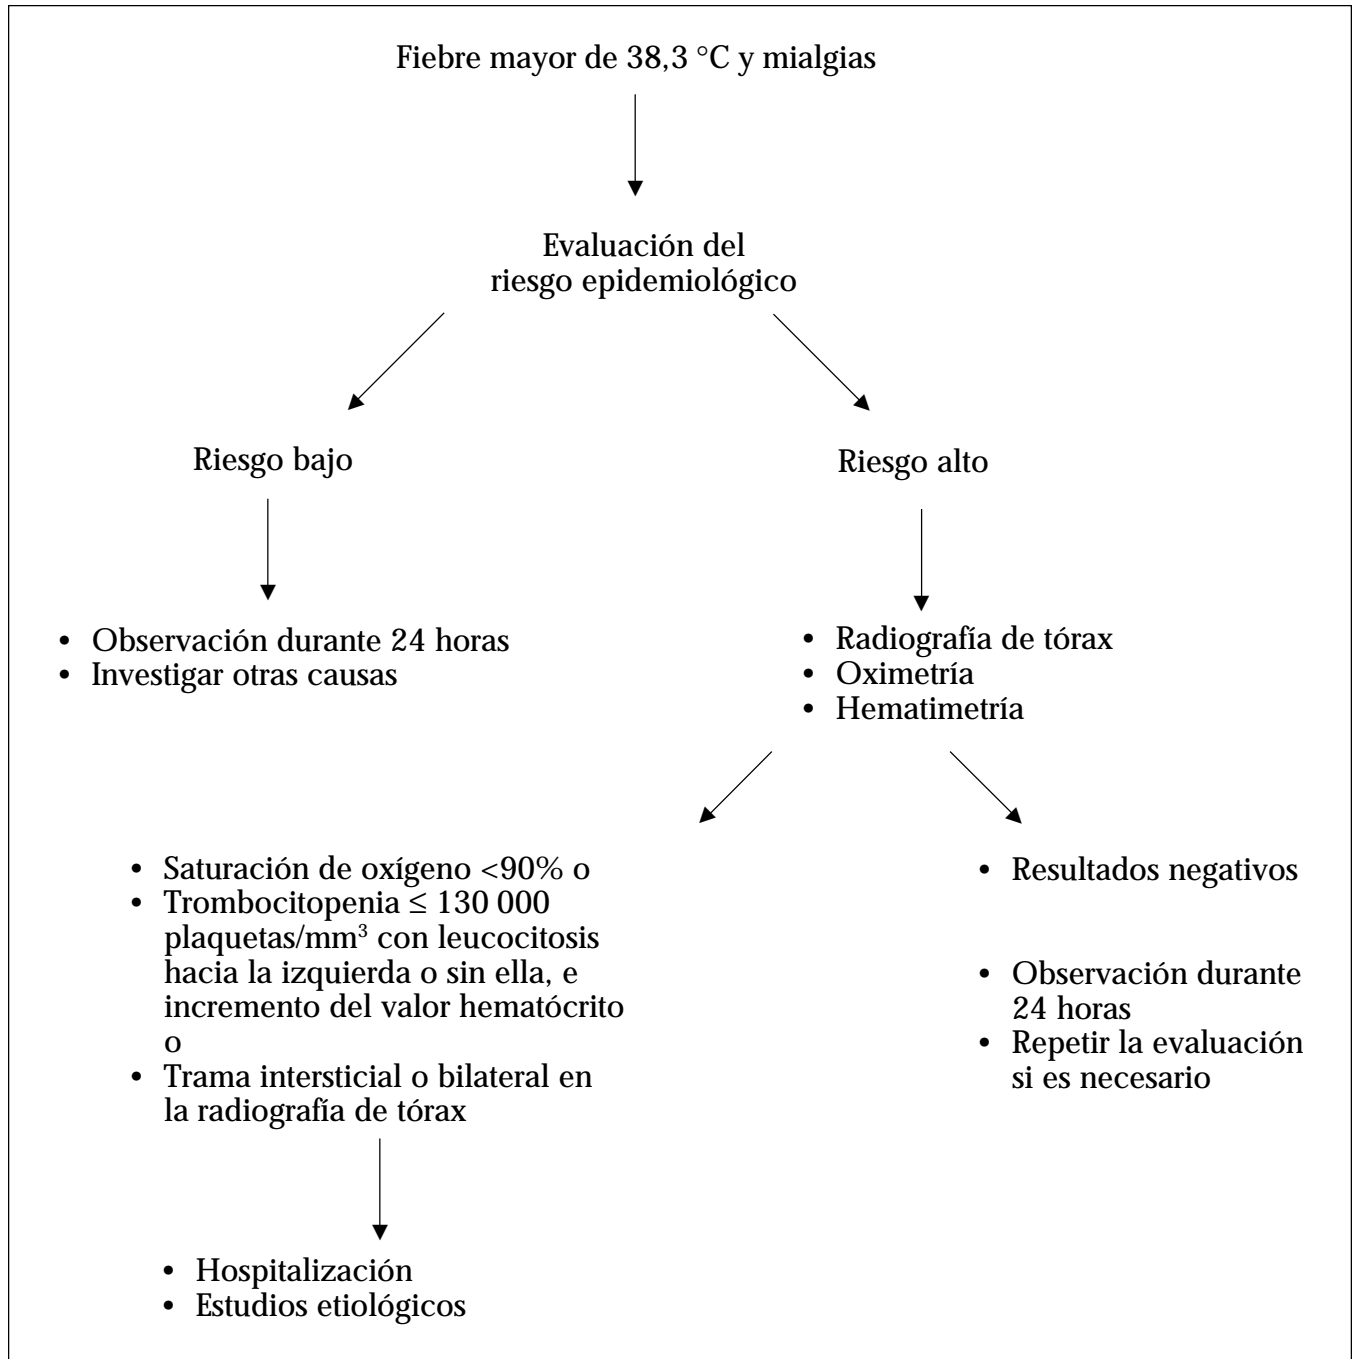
Fiebre mayor de 38,3 °C y mialgias

Evaluación del riesgo epidemiológico

Riesgo bajo

- Observación durante 24 horas
- Investigar otras causas

Riesgo alto

- Radiografía de tórax
- Oximetría
- Hematimetría

- Saturación de oxígeno <90% o
- Trombocitopenia ≤ 130 000 plaquetas/mm$^3$ con leucocitosis hacia la izquierda o sin ella, e incremento del valor hematócrito o
- Trama intersticial o bilateral en la radiografía de tórax

- Hospitalización
- Estudios etiológicos

- Resultados negativos

- Observación durante 24 horas
- Repetir la evaluación si es necesario